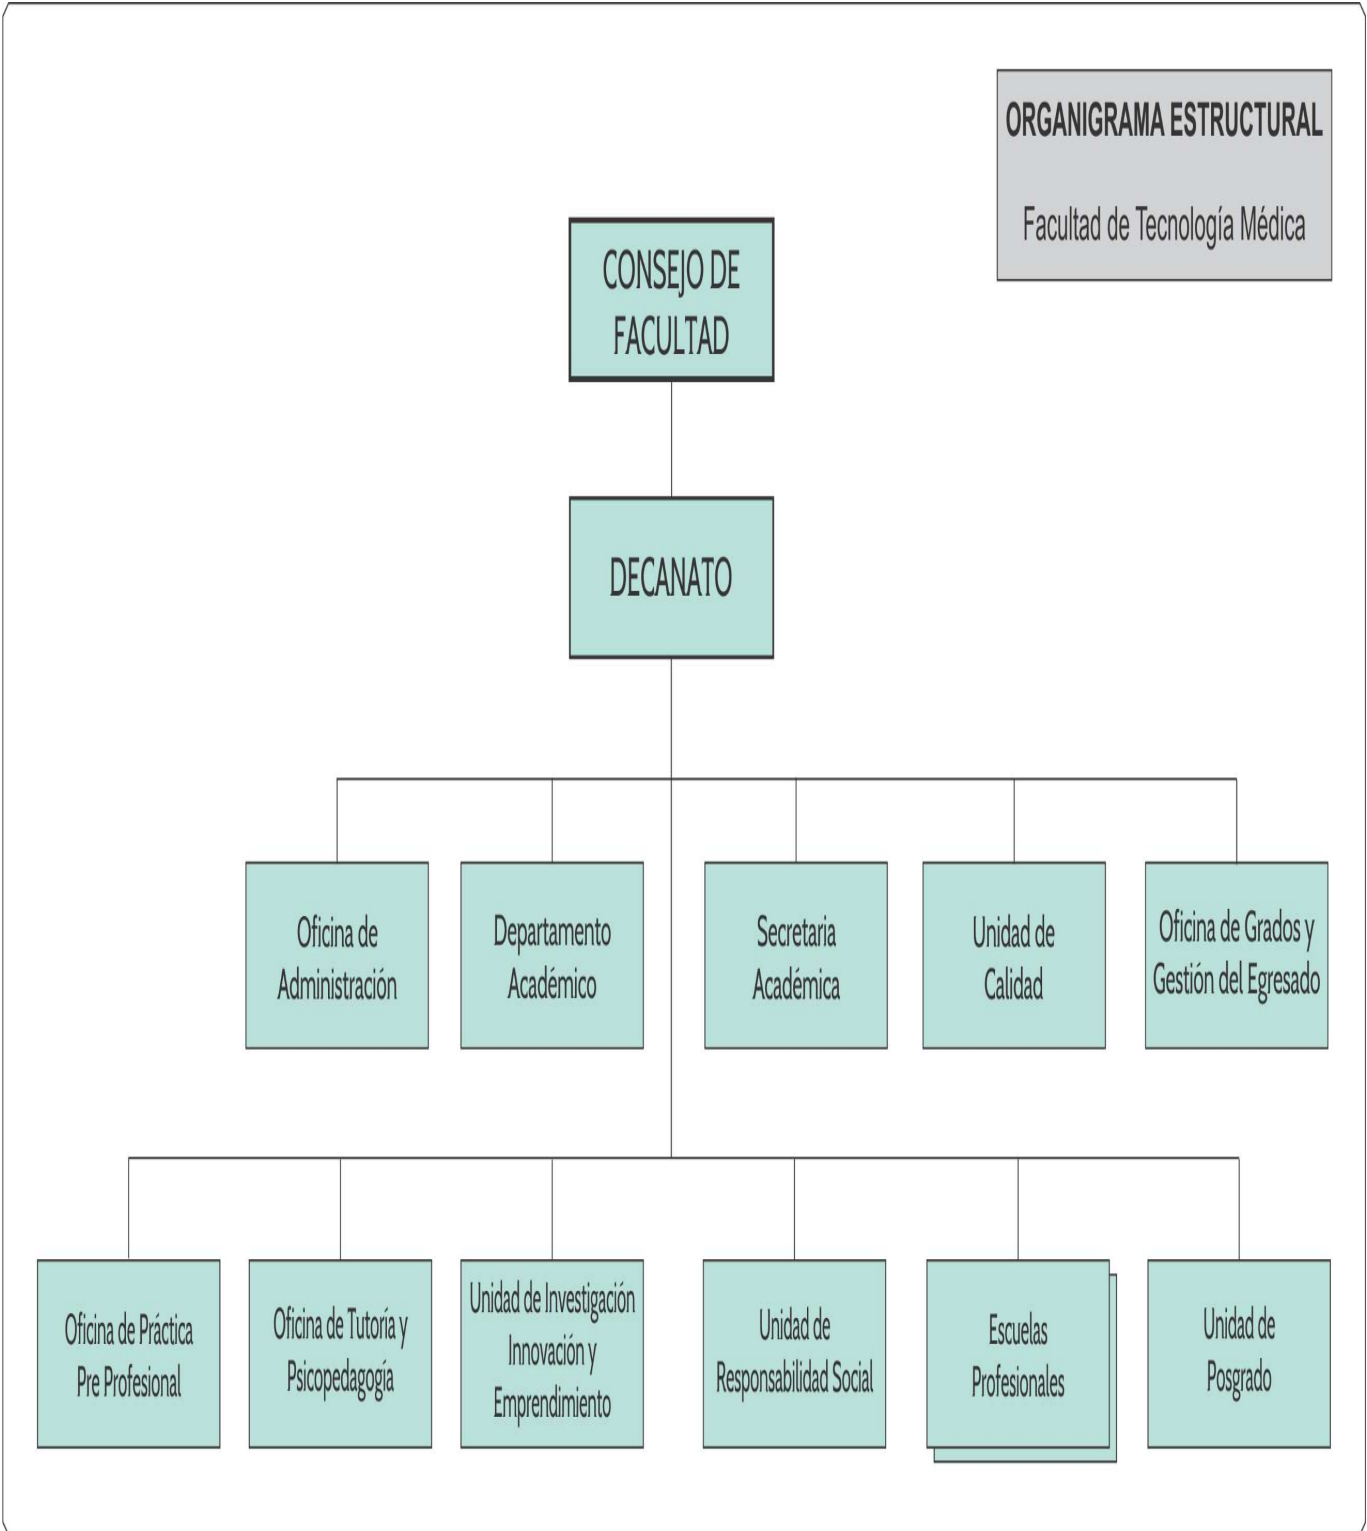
ORGANIGRAMA ESTRUCTURAL

Facultad de Tecnología Médica

CONSEJO DE FACULTAD

DECANATO

Oficina de Administración

Departamento Académico

Secretaria Académica

Unidad de Calidad

Oficina de Grados y Gestión del Egresado

Oficina de Práctica Pre Profesional

Oficina de Tutoría y Psicopedagogía

Unidad de Investigación Innovación y Emprendimiento

Unidad de Responsabilidad Social

Escuelas Profesionales

Unidad de Posgrado